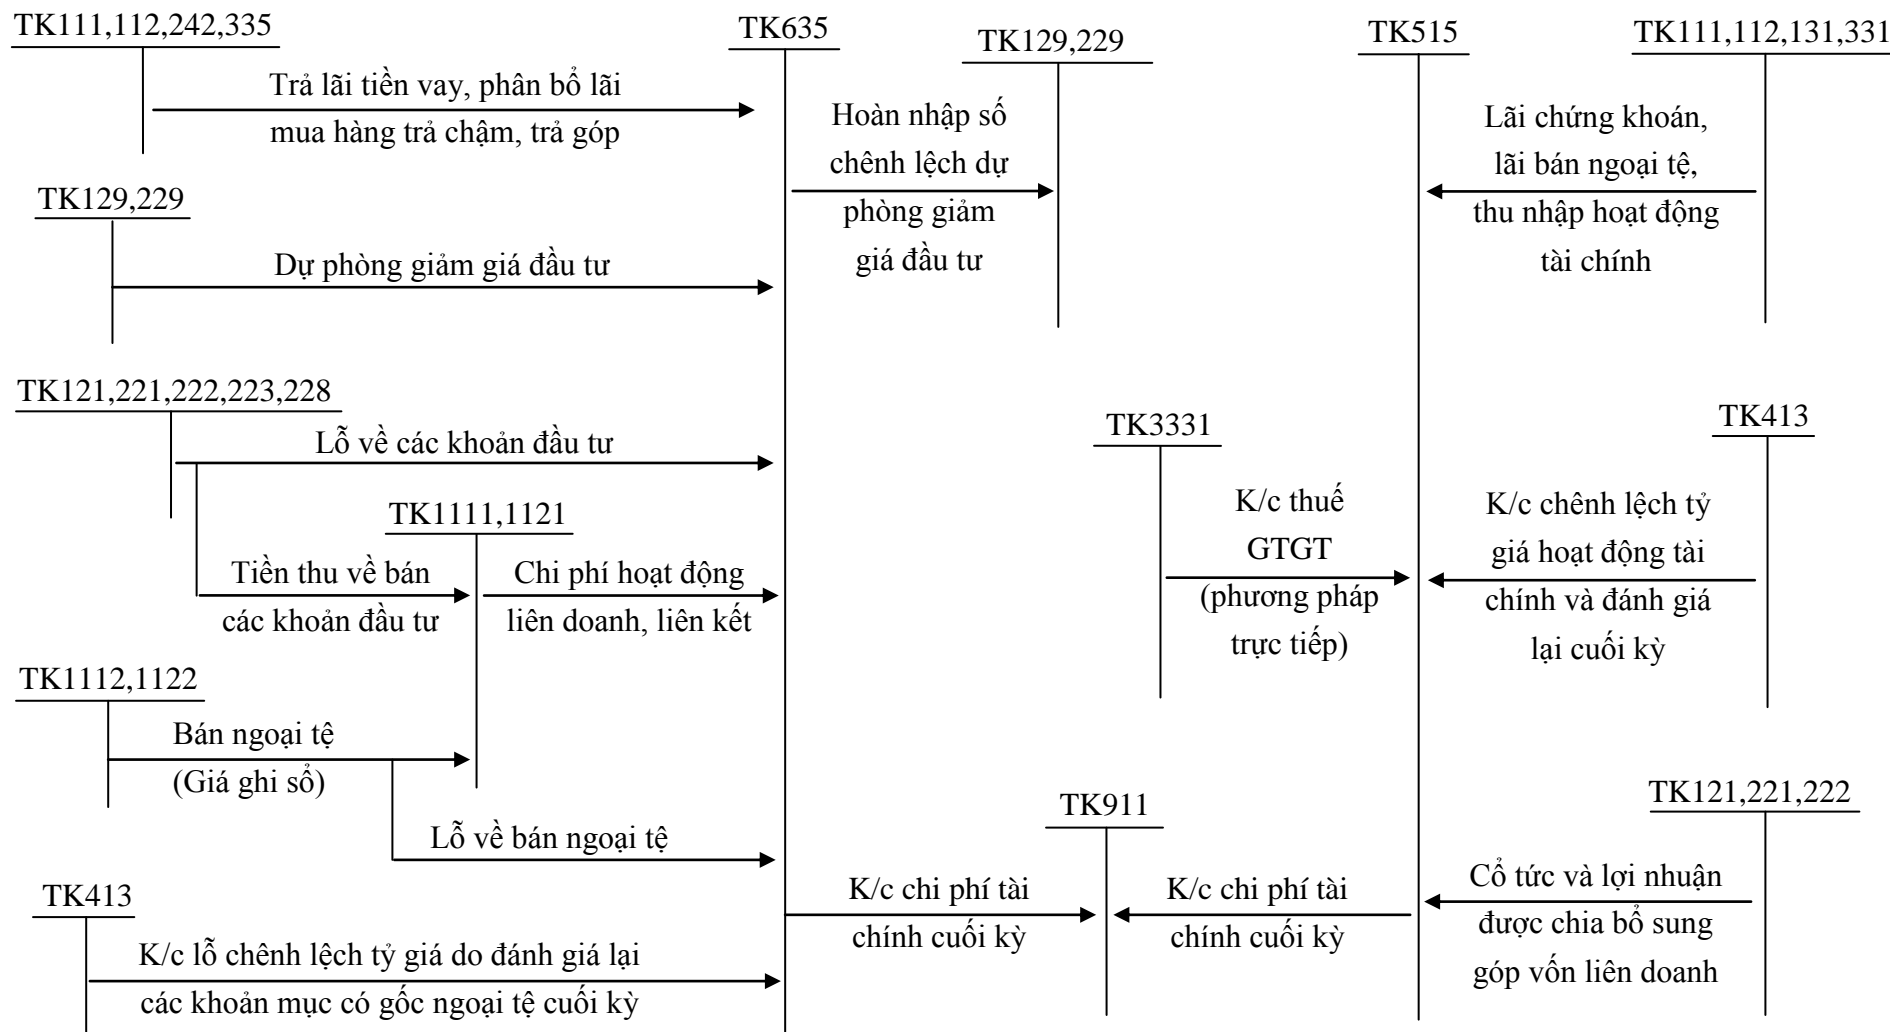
TK111,112,242,335

Trả lãi tiền vay, phân bổ lãi mua hàng trả chậm, trả góp

TK635

TK129,229

Hoàn nhập số chênh lệch dự phòng giảm giá đầu tư

TK515

TK111,112,131,331

Lãi chứng khoán, lãi bán ngoại tệ, thu nhập hoạt động tài chính

TK129,229

Dự phòng giảm giá đầu tư

TK121,221,222,223,228

Lỗ về các khoản đầu tư

TK3331

TK413

TK1111,1121

K/c thuế GTGT (phương pháp trực tiếp)

K/c chênh lệch tỷ giá hoạt động tài chính và đánh giá lại cuối kỳ

Tiền thu về bán các khoản đầu tư

Chi phí hoạt động liên doanh, liên kết

TK1112,1122

Bán ngoại tệ (Giá ghi sổ)

TK911

TK121,221,222

Lỗ về bán ngoại tệ

TK413

K/c chi phí tài chính cuối kỳ

K/c chi phí tài chính cuối kỳ

Cổ tức và lợi nhuận được chia bổ sung góp vốn liên doanh

K/c lỗ chênh lệch tỷ giá do đánh giá lại các khoản mục có gốc ngoại tệ cuối kỳ